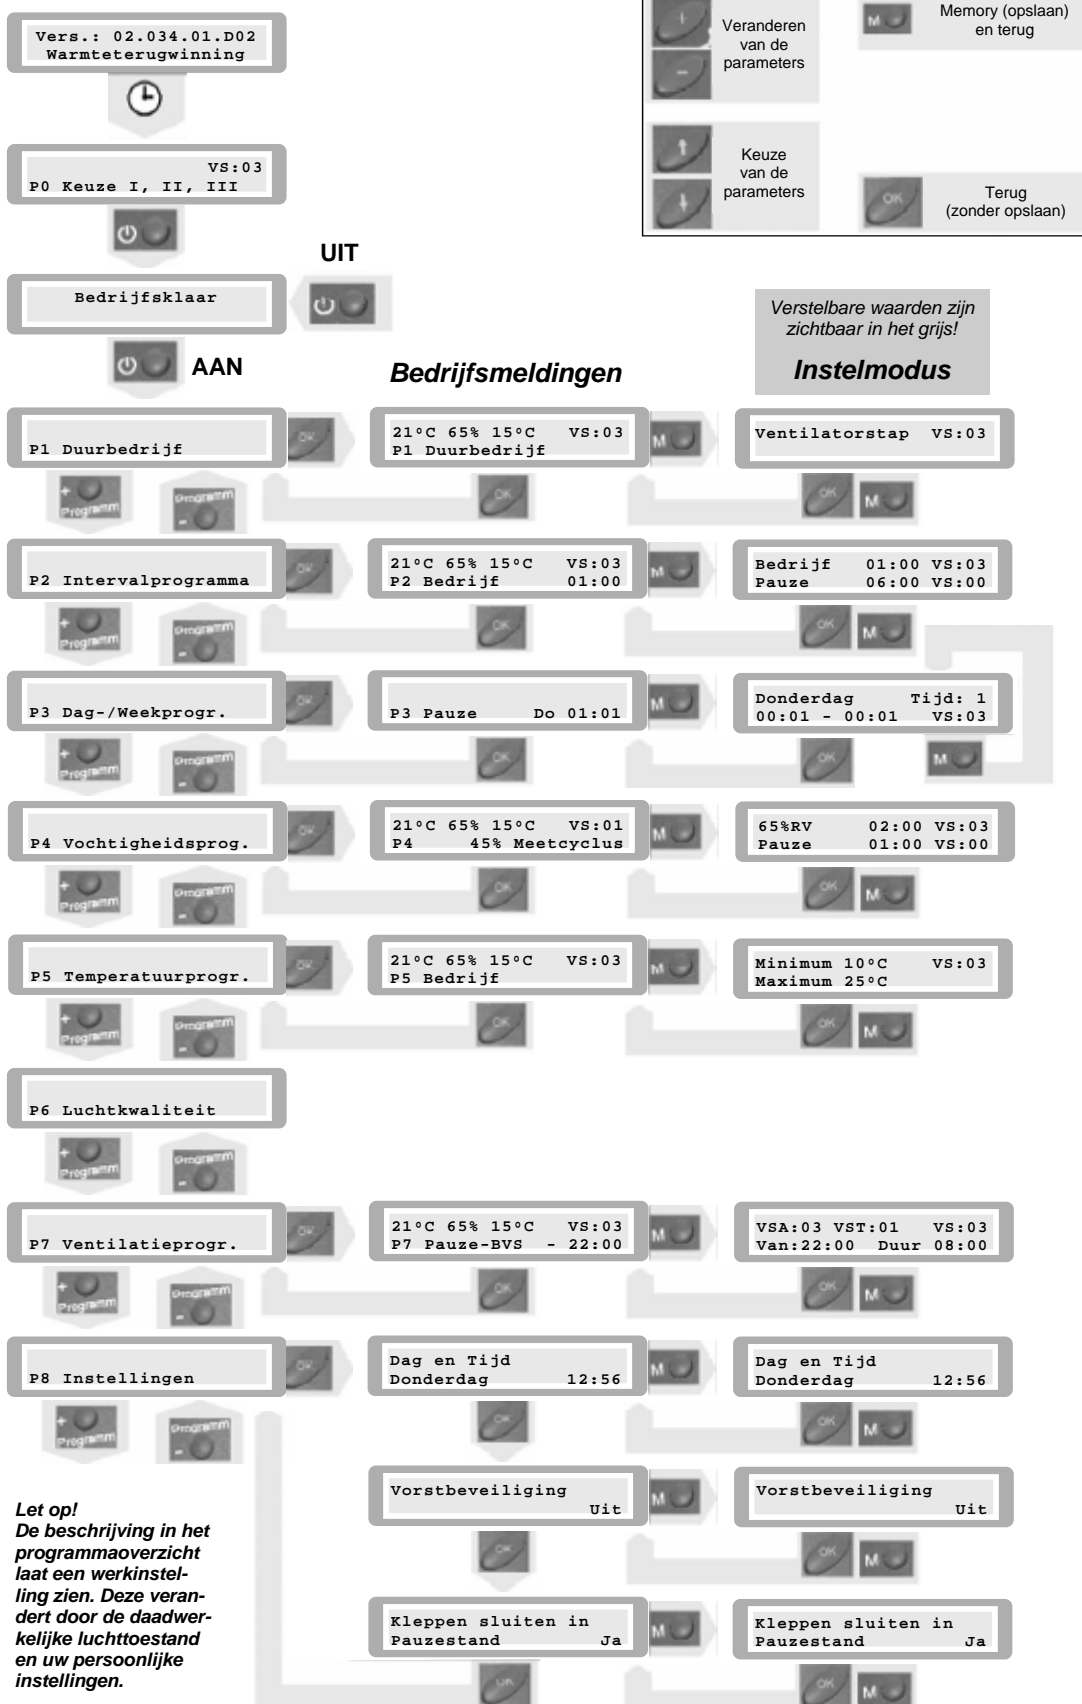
Vers.: 02.034.01.D02
Warmteterugwinning

Veranderen van de parameters

M Memory (opslaan) en terug

Keuze van de parameters

OK Terug (zonder opslaan)

VS:03
P0 Keuze I, II, III

UIT

Bedrijfsklaar

AAN

Bedrijfsmeldingen

Verstelbare waarden zijn zichtbaar in het grijs!

Instelmodus

P1 Duurbedrijf

21°C 65% 15°C VS:03
P1 Duurbedrijf

Ventilatorstap VS:03

P2 Intervalprogramma

21°C 65% 15°C VS:03
P2 Bedrijf 01:00

Bedrijf 01:00 VS:03
Pauze 06:00 VS:00

P3 Dag-/Weekprogr.

P3 Pauze Do 01:01

Donderdag Tijd: 1
00:01 - 00:01 VS:03

P4 Vochtigheidsprog.

21°C 65% 15°C VS:01
P4 45% Meetcyclus

65%RV 02:00 VS:03
Pauze 01:00 VS:00

P5 Temperatuurprogr.

21°C 65% 15°C VS:03
P5 Bedrijf

Minimum 10°C VS:03
Maximum 25°C

P6 Luchtkwaliteit

P7 Ventilatieprogr.

21°C 65% 15°C VS:03
P7 Pauze-BVS - 22:00

VSA:03 VST:01 VS:03
Van:22:00 Duur 08:00

P8 Instellingen

Dag en Tijd
Donderdag 12:56

Dag en Tijd
Donderdag 12:56

Vorstbeveiliging
Uit

Vorstbeveiliging
Uit

Kleppen sluiten in
Pauzestand Ja

Kleppen sluiten in
Pauzestand Ja

Let op!
De beschrijving in het programmaoverzicht laat een werkinstelling zien. Deze verandert door de daadwerkelijke luchttoestand en uw persoonlijke instellingen.